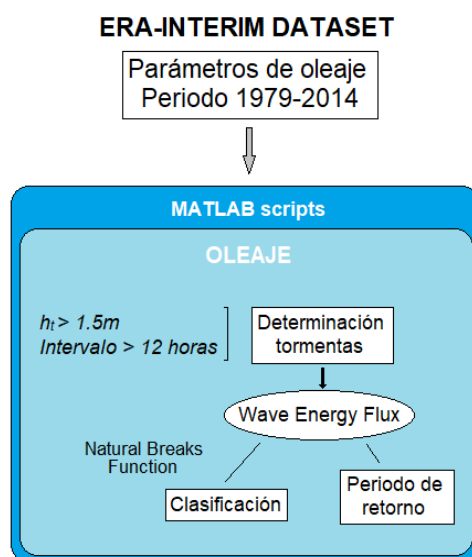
ERA-INTERIM DATASET

Parámetros de oleaje
Periodo 1979-2014

MATLAB scripts

OLEAJE

$h_t$ > 1.5m
Intervalo > 12 horas

Determinación tormentas

Wave Energy Flux

Natural Breaks Function

Clasificación

Periodo de retorno